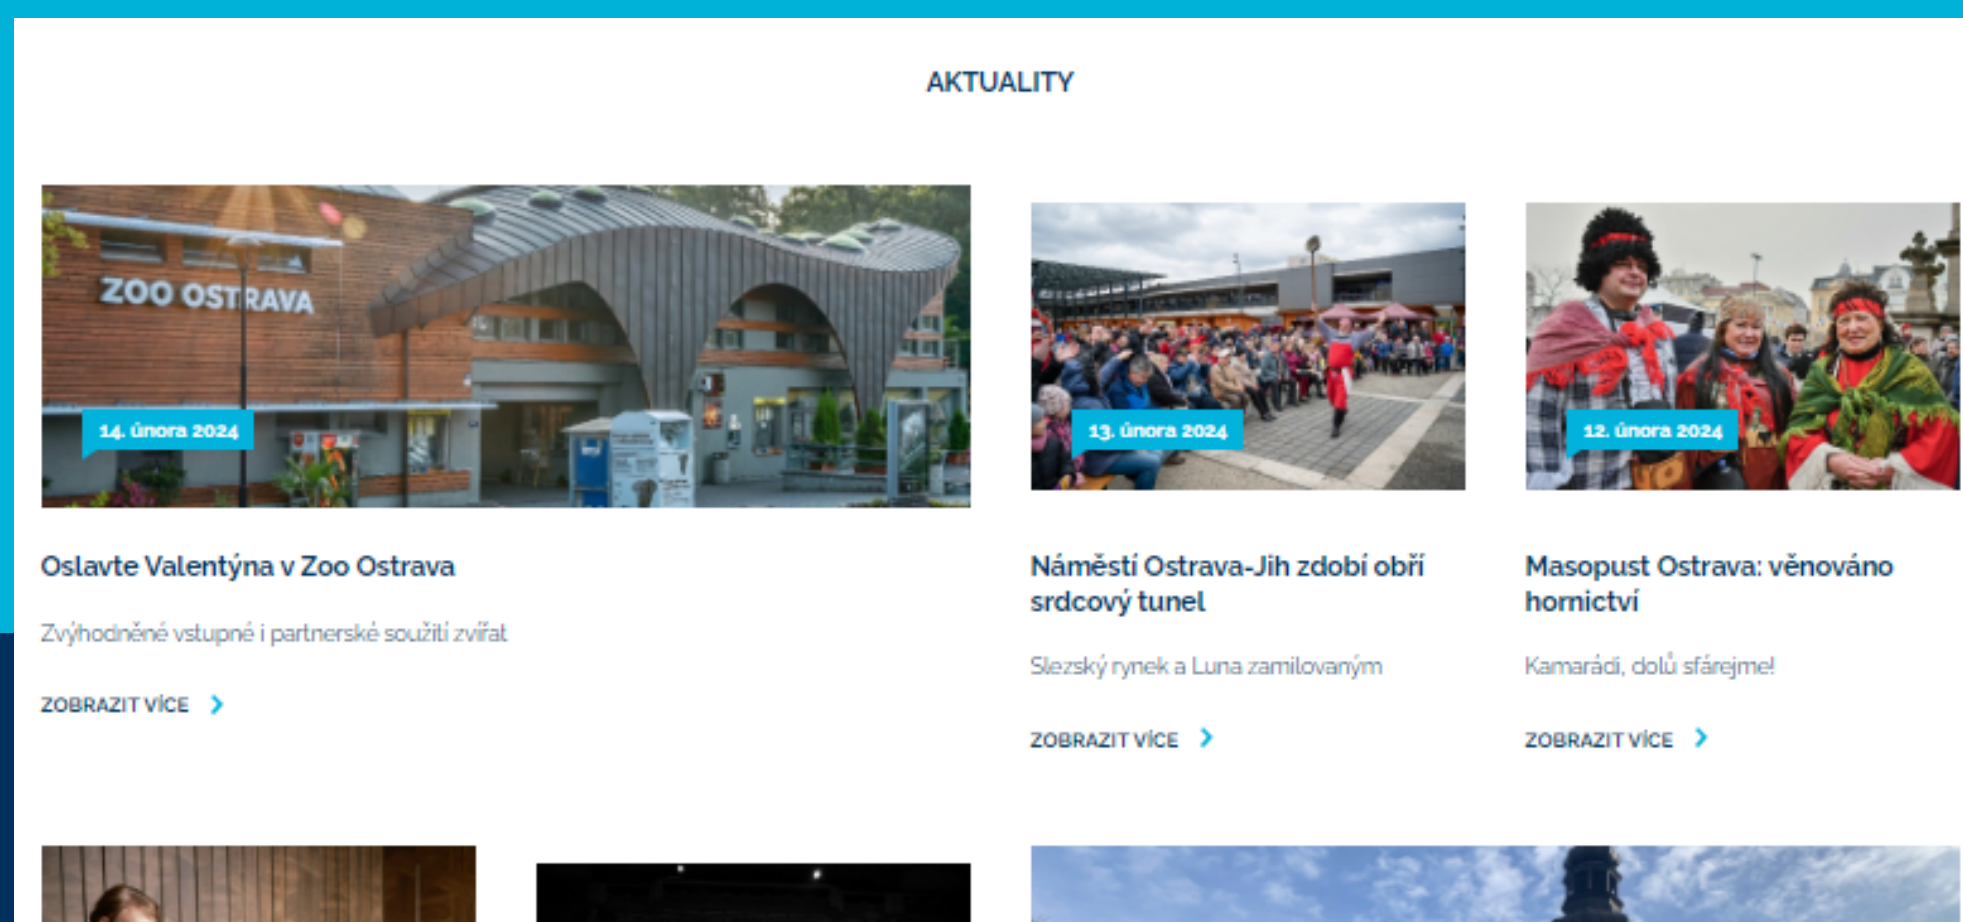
AKTUALITY

ZOO OSTRAVA

14. února 2024

Oslavte Valentýna v Zoo Ostrava

Zvýhodněné vstupné i partnerské soužití zvířat

ZOBRAZIT VÍCE

13. února 2024

Náměstí Ostrava-Jih zdobí obří srdcový tunel

Slezský rynek a Luna zamilovaným

ZOBRAZIT VÍCE

12. února 2024

Masopust Ostrava: věnováno hornictví

Kamarádi, dolů sfárejme!

ZOBRAZIT VÍCE